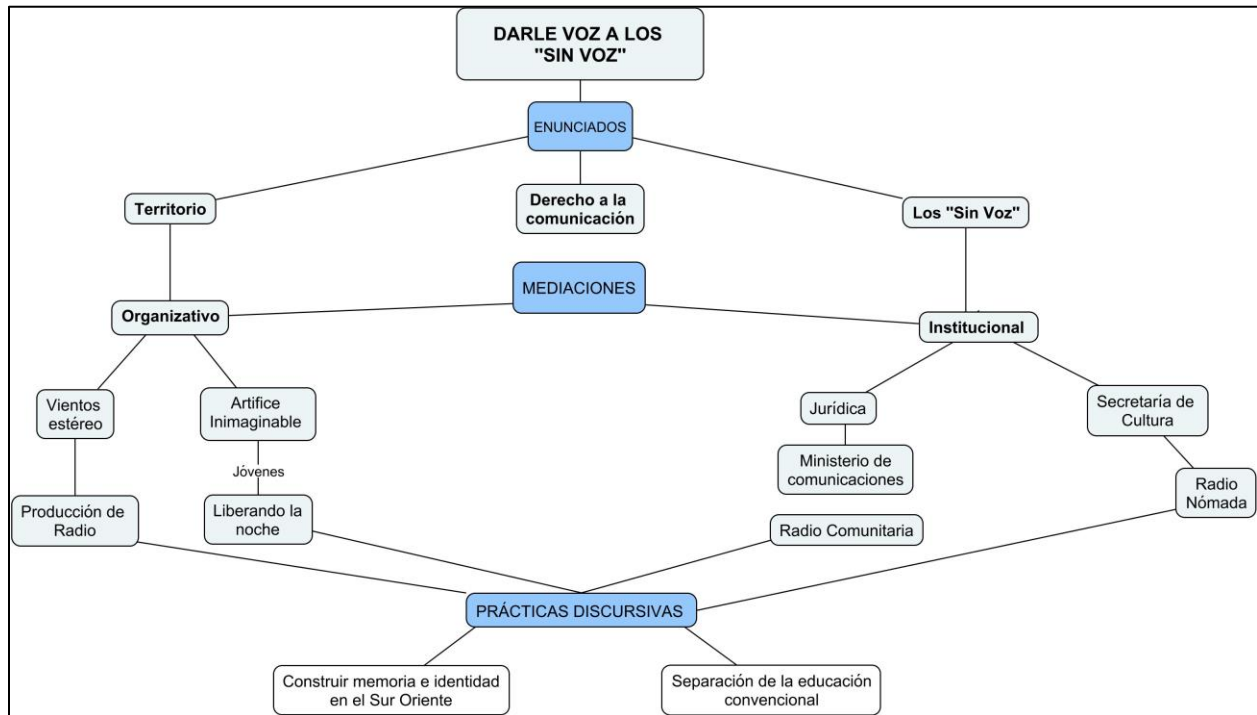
DARLE VOZ A LOS "SIN VOZ"

ENUNCIADOS

Territorio

Derecho a la comunicación

Los "Sin Voz"

MEDIACIONES

Organizativo

Institucional

Vientos estéreo

Artifice Inimaginable

Jóvenes

Jurídica

Secretaría de Cultura

Ministerio de comunicaciones

Producción de Radio

Liberando la noche

Radio Comunitaria

Radio Nómada

PRÁCTICAS DISCURSIVAS

Construir memoria e identidad en el Sur Oriente

Separación de la educación convencional